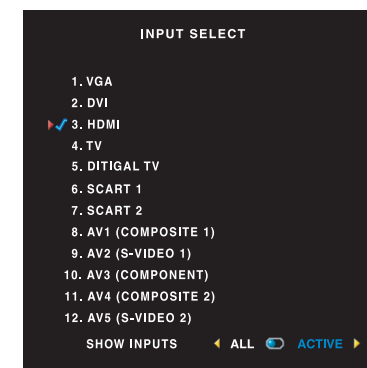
INPUT SELECT

1. VGA
2. DVI
3. HDMI
4. TV
5. DITIGAL TV
6. SCART 1
7. SCART 2
8. AV1 (COMPOSITE 1)
9. AV2 (S-VIDEO 1)
10. AV3 (COMPONENT)
11. AV4 (COMPOSITE 2)
12. AV5 (S-VIDEO 2)

SHOW INPUTS ALL ACTIVE